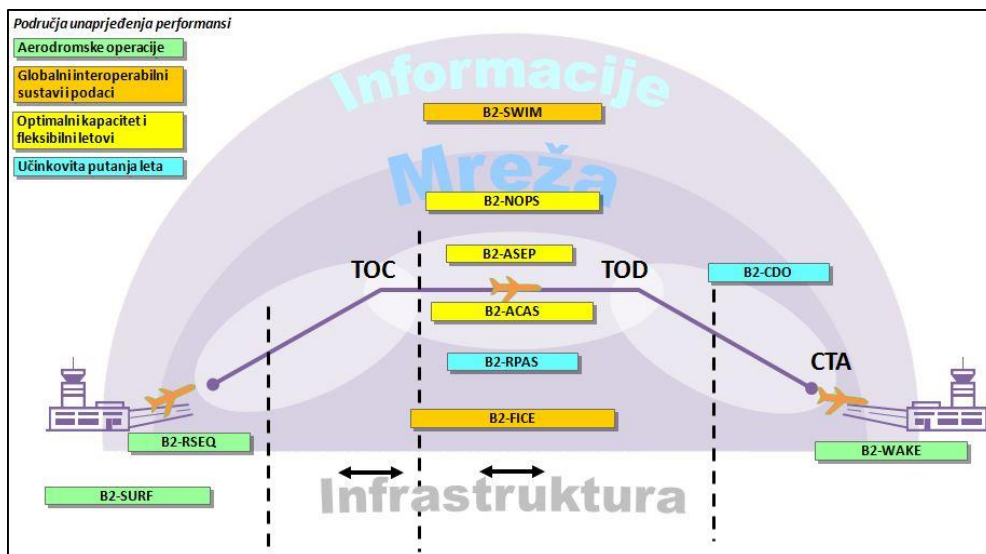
Područja unaprjeđenja performansi

Aerodromske operacije

Globalni interoperabilni sustavi i podaci

Optimalni kapacitet i fleksibilni letovi

Učinkovita putanja leta

Informacije

B2-SWIM

Mreža

B2-NOPS

B2-ASEP

TOC

TOD

B2-CDO

B2-ACAS

B2-RPAS

CTA

B2-FICE

B2-RSEQ

B2-WAKE

B2-SURF

Infrastruktura